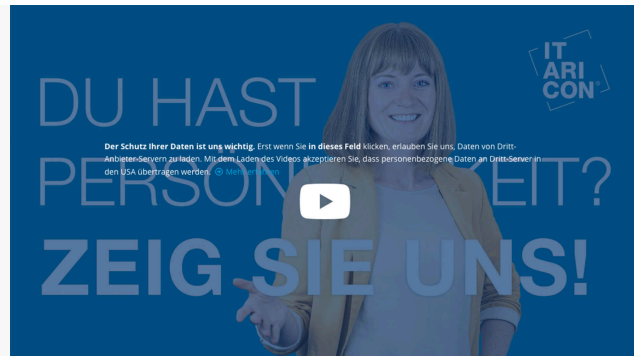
DU HAST

PERSON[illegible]EIT?

ZEIG SIE UNS!

IT
ARI
CON

Der Schutz Ihrer Daten ist uns wichtig. Erst wenn Sie in dieses Feld klicken, erlauben Sie uns, Daten von Dritt-Anbieter-Servern zu laden. Mit dem Laden des Videos akzeptieren Sie, dass personenbezogene Daten an Dritt-Server in den USA übertragen werden. Mehr erfahren